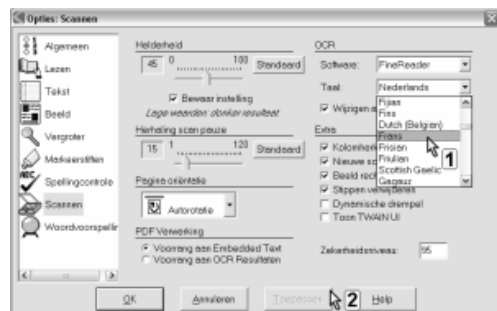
Opties: Scannen

Algemeen
Lezen
Tekst
Beeld
Vergroter
Markeerstiften
Spellingcontrole
Scannen
Woordvoorspellin

Helderheid
45 0 100 Standaard
Bewaar instelling
Lage waarden: donker resultaat
Herhaling scan pauze
15 1 120 Standaard
Pagina oriëntatie
Autorotatie
PDF Verwerking
Voorrang aan Embedded Text
Voorrang aan OCR Resultaten

OCR
Software: FineReader
Taal: Nederlands
Wijzigen a
Fijian
Fins
Dutch (Belgian)
Frans
Frisian
Friulian
Scottish Gaelic
Gagauz
1
Extra
Kolomher
Nieuwe sc
Beeld rech
Stippen verwijderen
Dynamische drempel
Toon TWAIN UI
Zekerheidsniveau: 95

OK Annuleren Toepassen 2 Help